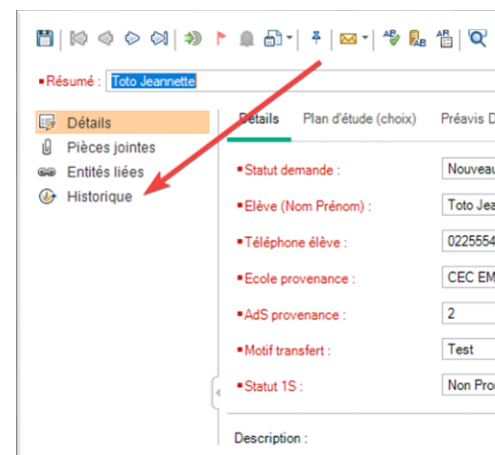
Résumé : Toto Jeannette

Détails
Pièces jointes
Entités liées
Historique

Détails | Plan d'étude (choix) | Préavis D

Statut demande : | Nouveau
Elève (Nom Prénom) : | Toto Jea
Téléphone élève : | 0225554
Ecole provenance : | CEC EM
AdS provenance : | 2
Motif transfert : | Test
Statut 1S : | Non Pro

Description :